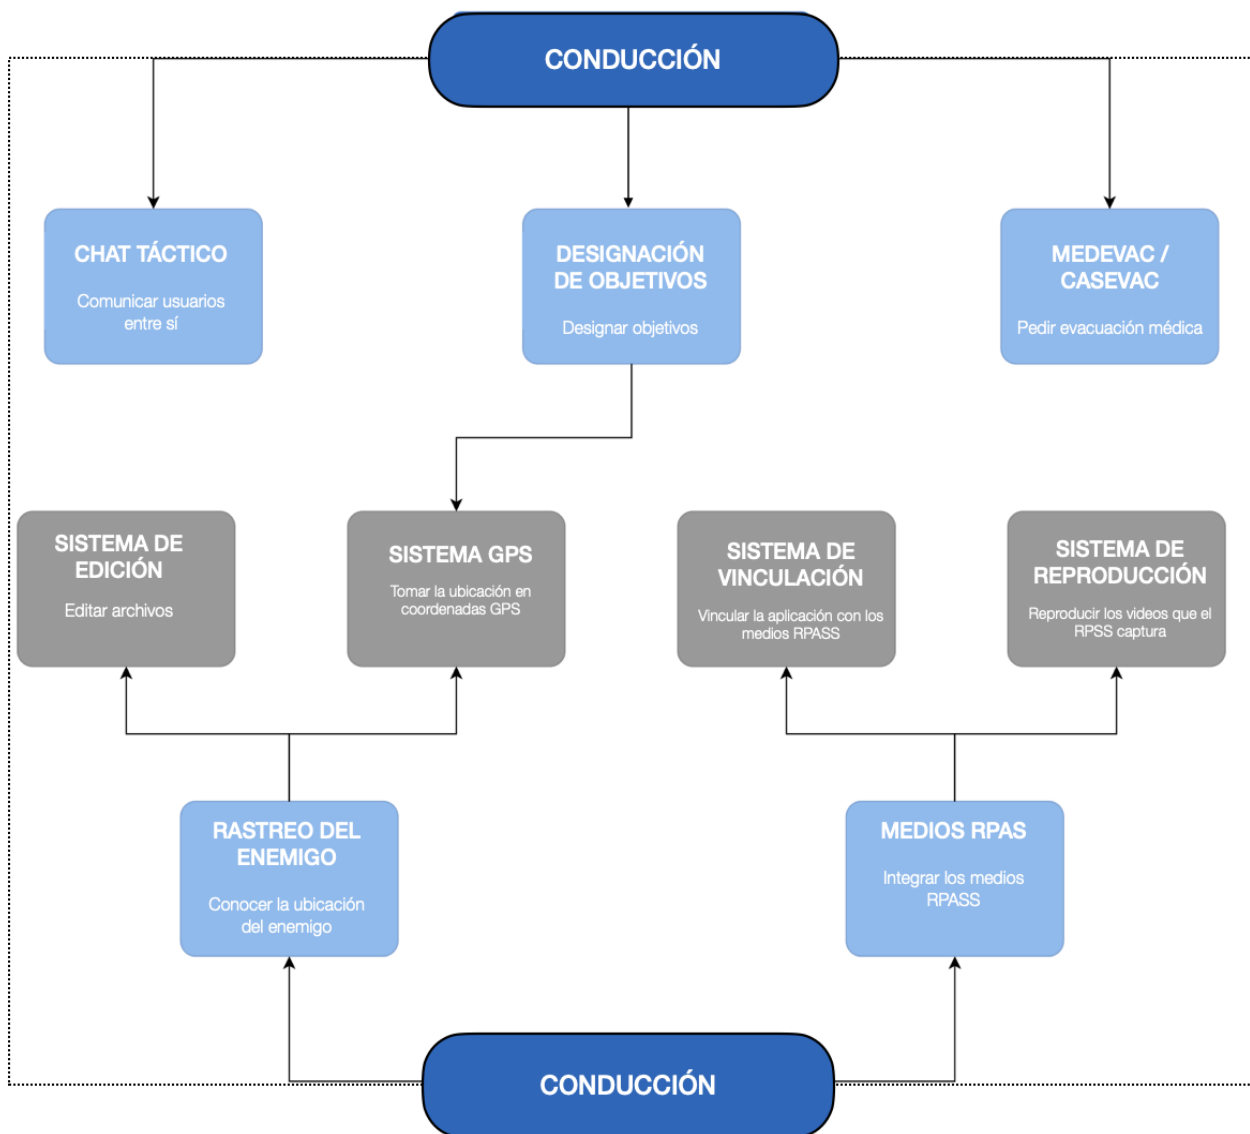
CONDUCCIÓN

CHAT TÁCTICO
Comunicar usuarios entre sí

DESIGNACIÓN DE OBJETIVOS
Designar objetivos

MEDEVAC / CASEVAC
Pedir evacuación médica

SISTEMA DE EDICIÓN
Editar archivos

SISTEMA GPS
Tomar la ubicación en coordenadas GPS

SISTEMA DE VINCULACIÓN
Vincular la aplicación con los medios RPASS

SISTEMA DE REPRODUCCIÓN
Reproducir los videos que el RPSS captura

RASTREO DEL ENEMIGO
Conocer la ubicación del enemigo

MEDIOS RPAS
Integrar los medios RPASS

CONDUCCIÓN